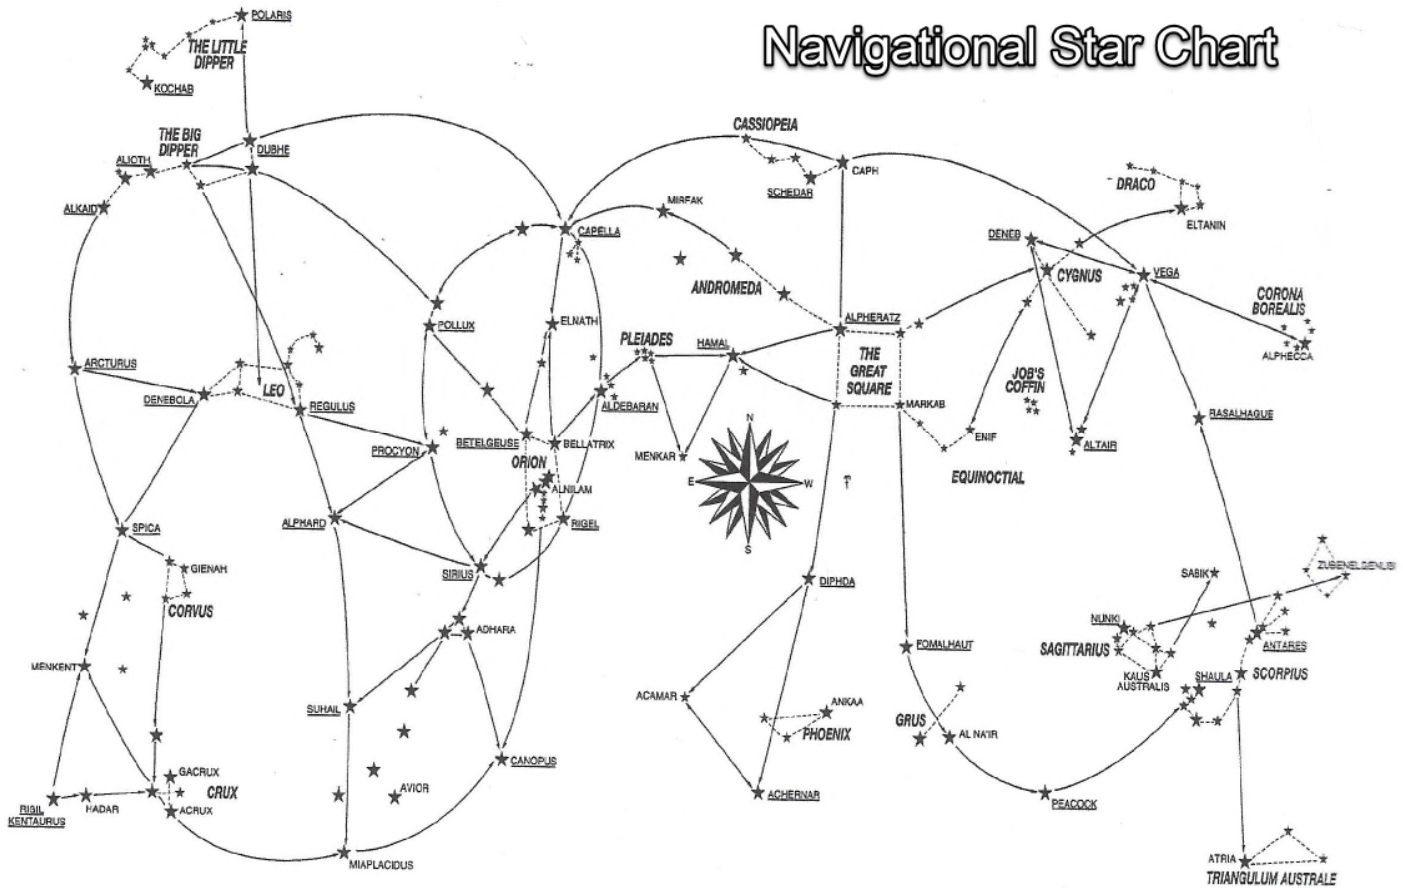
Navigational Star Chart

POLARIS
THE LITTLE DIPPER
KOCHAB
THE BIG DIPPER
ALIOTH
DUBHE
ALKAID
CASSIOPEIA
CAPH
SCHEDAR
DRACO
ELTANIN
MIRFAK
CAPELLA
DENEB
CYGNUS
VEGA
ANDROMEDA
CORONA BOREALIS
ALPHECCA
ELNATH
POLLUX
PLEIADES
HAMAL
ALPHERATZ
THE GREAT SQUARE
JOB'S COFFIN
ARCTURUS
LEO
DENEBOLA
REGULUS
ALDEBARAN
MARKAB
ENIF
ALTAIR
RASALHAGUE
BETELGEUSE
BELLATRIX
PROCYON
ORION
MENKAR
N
E
W
S
EQUINOCTIAL
ALNILAM
RIGEL
ALPHARD
SPICA
GIENAH
CORVUS
SIRIUS
DIPHDA
SABIK
ZUBENELGENUBI
ADHARA
NUNKI
SAGITTARIUS
ANTARES
FOMALHAUT
MENKENT
KAUS AUSTRALIS
SHAULA
SCORPIUS
ACAMAR
ANKAA
SUHAIL
PHOENIX
GRUS
AL NA'IR
GACRUX
CRUX
CANOPUS
AVIOR
RIGIL KENTAURUS
HADAR
ACRUX
ACHERNAR
PEACOCK
MIAPLACIDUS
ATRIA
TRIANGULUM AUSTRALE